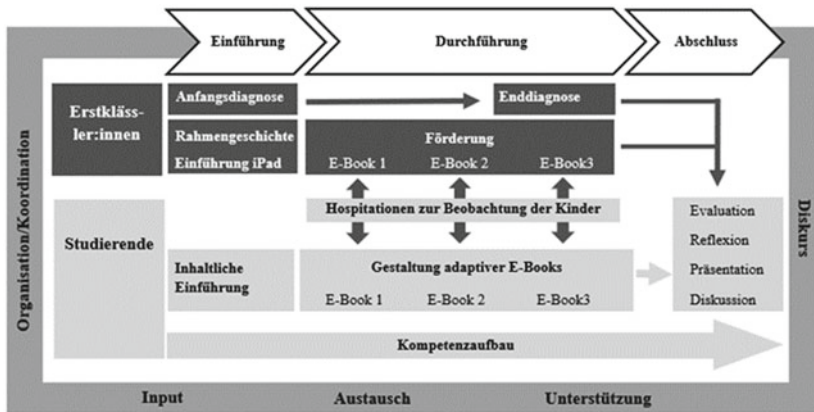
Einführung

Durchführung

Abschluss

Organisation/Koordination

Erstklässler:innen

Anfangsdiagnose

Enddiagnose

Rahmengeschichte
Einführung iPad

Förderung
E-Book 1 E-Book 2 E-Book3

Hospitationen zur Beobachtung der Kinder

Studierende

Inhaltliche Einführung

Gestaltung adaptiver E-Books
E-Book 1 E-Book 2 E-Book3

Evaluation
Reflexion
Präsentation
Diskussion

Kompetenzaufbau

Diskurs

Input

Austausch

Unterstützung